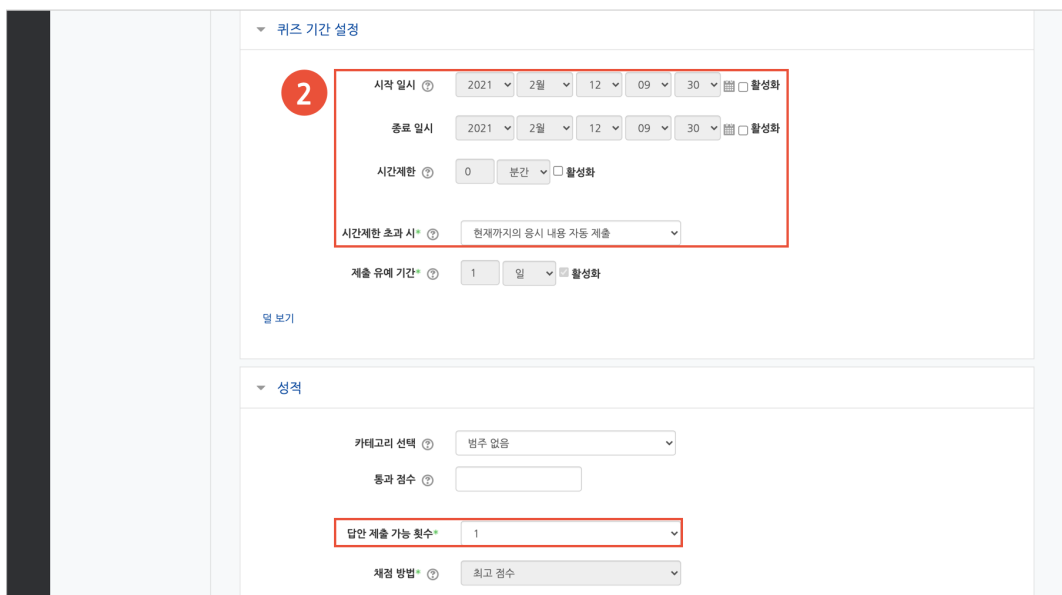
▾ 퀴즈 기간 설정

2

시작 일시 ⓘ 2021 2월 12 09 30 활성화

종료 일시 2021 2월 12 09 30 활성화

시간제한 ⓘ 0 분간 활성화

시간제한 초과 시* ⓘ 현재까지의 응시 내용 자동 제출

제출 유예 기간* ⓘ 1 일 활성화

덜 보기

▾ 성적

카테고리 선택 ⓘ 범주 없음

통과 점수 ⓘ

답안 제출 가능 횟수* 1

채점 방법* ⓘ 최고 점수